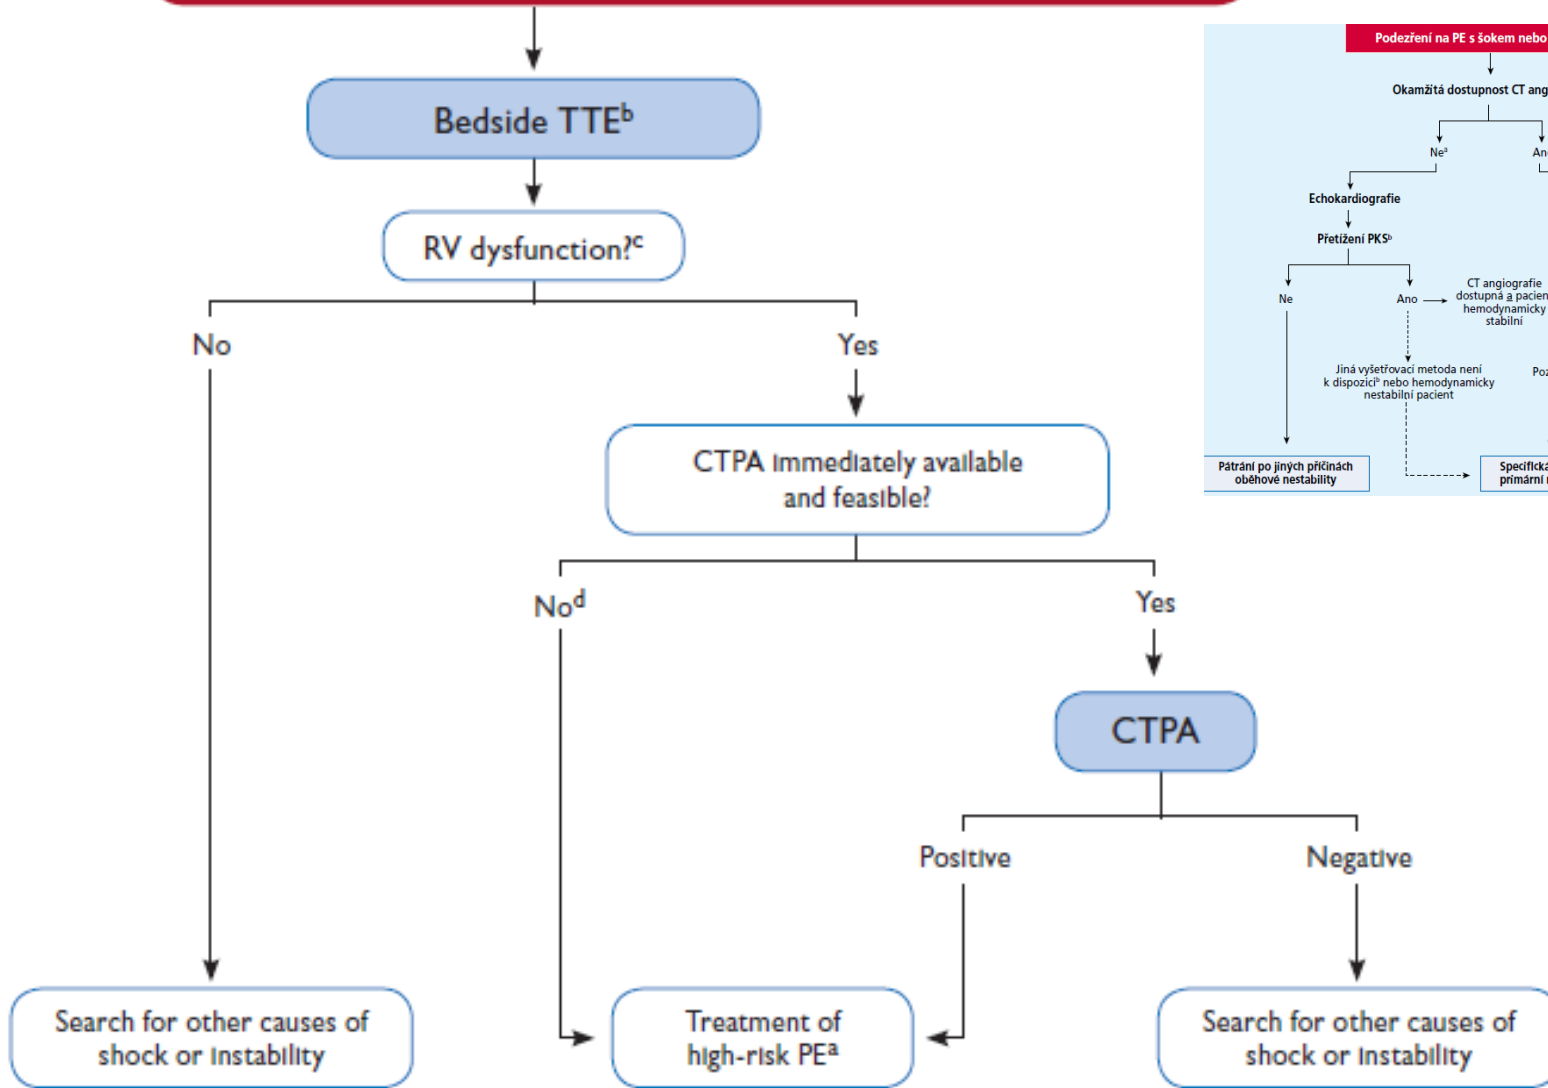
Bedside TTE$^b$

RV dysfunction?$^c$

No

Yes

CTPA immediately available and feasible?

No$^d$

Yes

CTPA

Positive

Negative

Search for other causes of shock or instability

Treatment of high-risk PE$^a$

Search for other causes of shock or instability

Podezření na PE s šokem nebo

Okamžitá dostupnost CT ang

Ne$^a$

An

Echokardiografie

Přetížení PKS$^b$

Ne

Ano

CT angiografie dostupná a pacien hemodynamicky stabilní

Jiná vyšetřovací metoda není k dispozici$^b$ nebo hemodynamicky nestabilní pacient

Poz

Pátrání po jiných příčinách oběhové nestability

Specifická primární